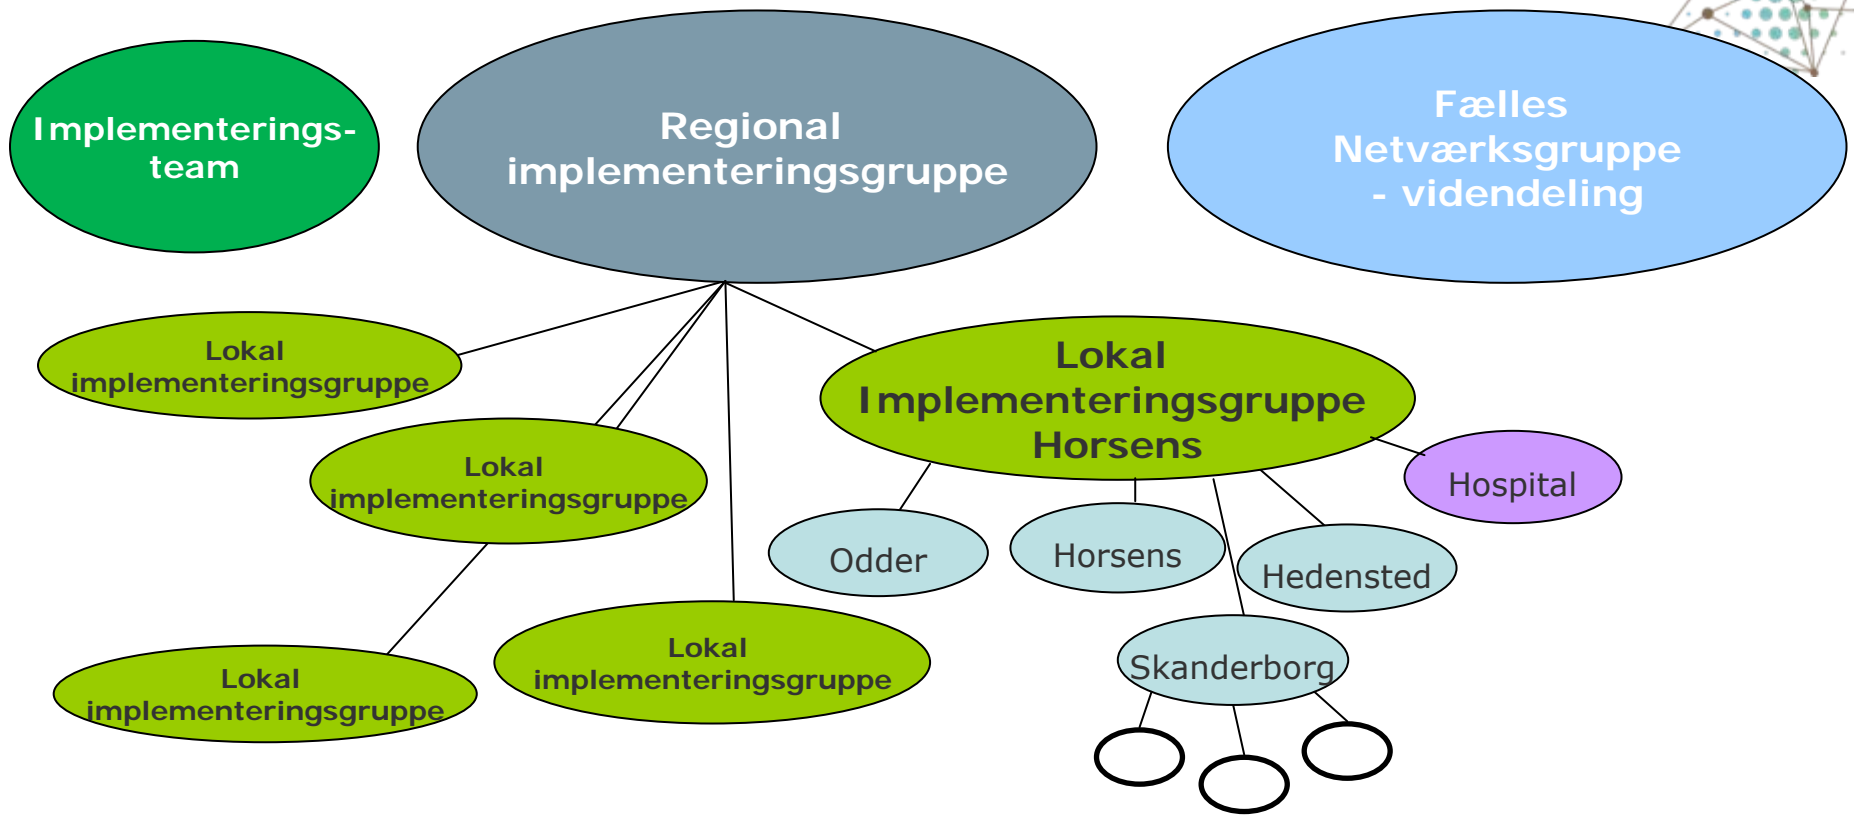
Implementerings-team

Regional implementeringsgruppe

Fælles Netværksgruppe - videndeling

Lokal implementeringsgruppe

Lokal Implementeringsgruppe Horsens

Lokal implementeringsgruppe

Hospital

Odder

Horsens

Hedensted

Skanderborg

Lokal implementeringsgruppe

Lokal implementeringsgruppe